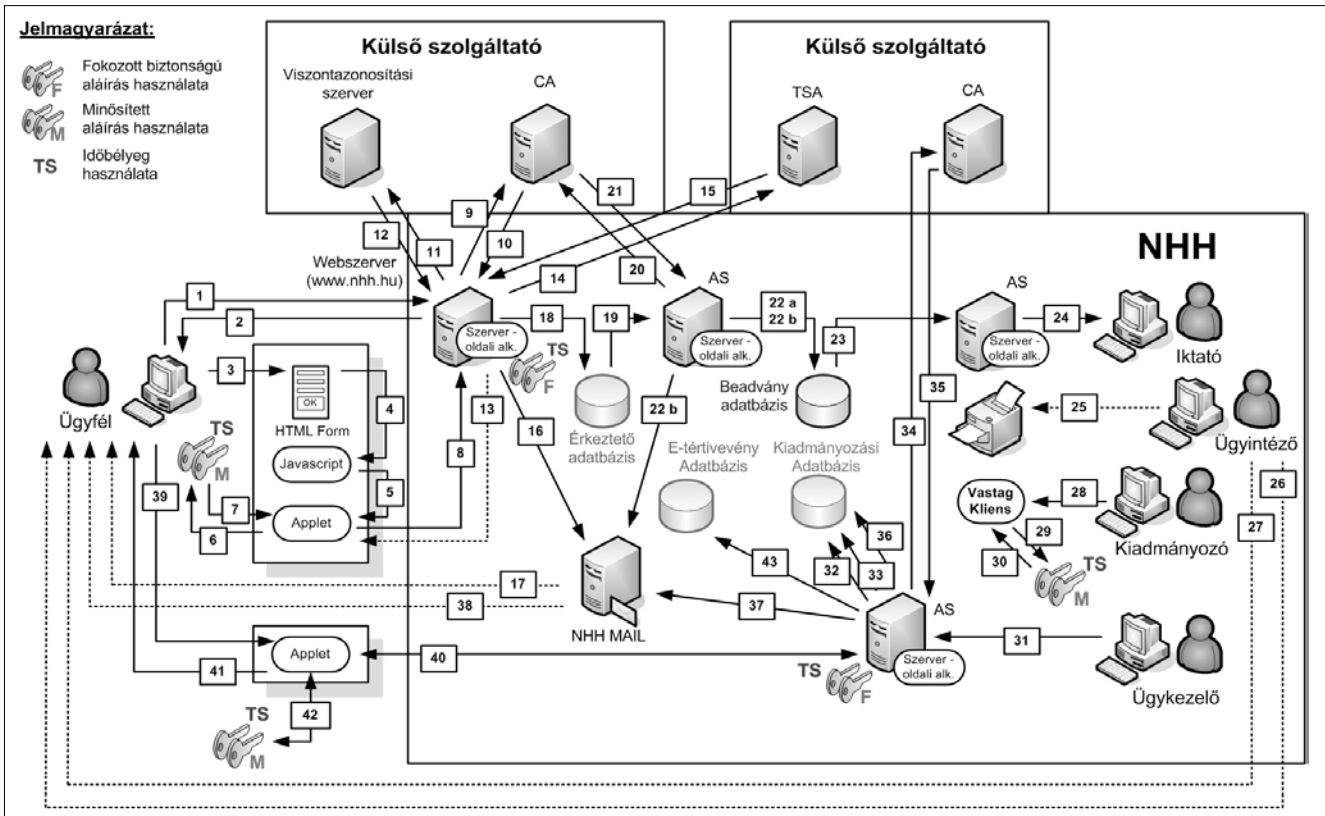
Jelmagyarázat:

F Fokozott biztonságú aláírás használata

M Minősített aláírás használata

TS Időbélyeg használata

Külső szolgáltató

Viszontazonosítási szerver

CA

Külső szolgáltató

TSA

CA

NHH

Webszerver (www.nhh.hu)

Szerver - oldali alk.

AS

Szerver - oldali alk.

AS

Szerver - oldali alk.

Iktató

Ügyfél

HTML Form

OK

Javascript

Applet

TS

M

TS

F

Érkeztető adatbázis

Beadvány adatbázis

E-tértivevény Adatbázis

Kiadmányozási Adatbázis

Ügyintéző

Vastag Kliens

Kiadmányozó

TS

M

NHH MAIL

AS

Szerver - oldali alk.

TS

F

Ügykezelő

Applet

TS

M

1 2 3 4 5 6 7 8 9 10 11 12 13 14 15 16 17 18 19 20 21 22 a 22 b 22 b 23 24 25 26 27 28 29 30 31 32 33 34 35 36 37 38 39 40 41 42 43